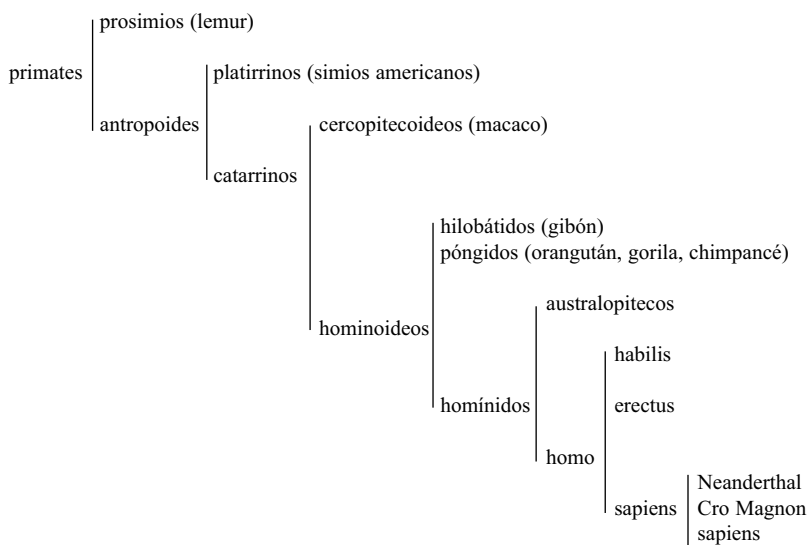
primates
prosimios (lemur)
antropoides
platirrinos (simios americanos)
catarrinos
cercopitecoideos (macaco)
hominoideos
hilobátidos (gibón)
póngidos (orangután, gorila, chimpancé)
homínidos
australopitecos
homo
habilis
erectus
sapiens
Neanderthal
Cro Magnon
sapiens